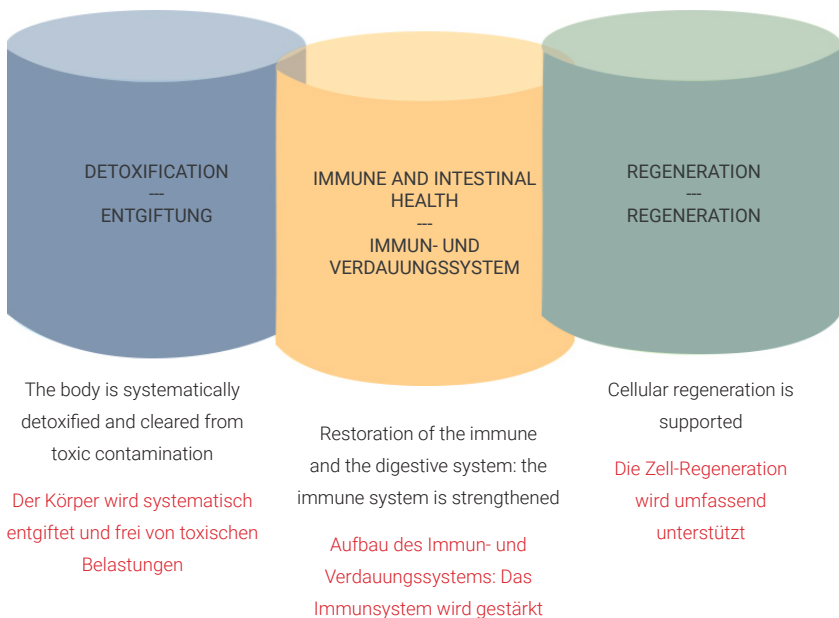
DETOXIFICATION
---
ENTGIFTUNG

IMMUNE AND INTESTINAL HEALTH
---
IMMUN- UND VERDAUUNGSSYSTEM

REGENERATION
---
REGENERATION

The body is systematically detoxified and cleared from toxic contamination

Der Körper wird systematisch entgiftet und frei von toxischen Belastungen

Restoration of the immune and the digestive system: the immune system is strengthened

Aufbau des Immun- und Verdauungssystems: Das Immunsystem wird gestärkt

Cellular regeneration is supported

Die Zell-Regeneration wird umfassend unterstützt